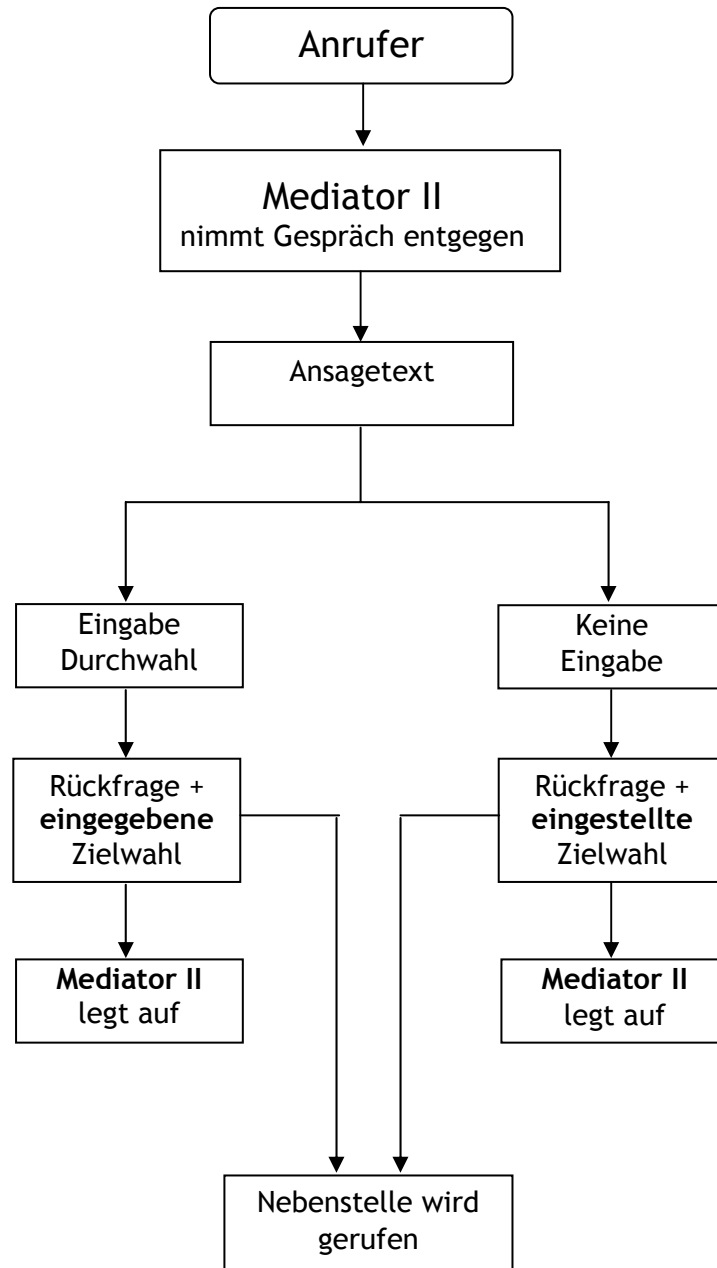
Anrufer

Mediator II
nimmt Gespräch entgegen

Ansagetext

Eingabe Durchwahl

Keine Eingabe

Rückfrage + **eingegebene** Zielwahl

Rückfrage + **eingestellte** Zielwahl

**Mediator II** legt auf

**Mediator II** legt auf

Nebenstelle wird gerufen